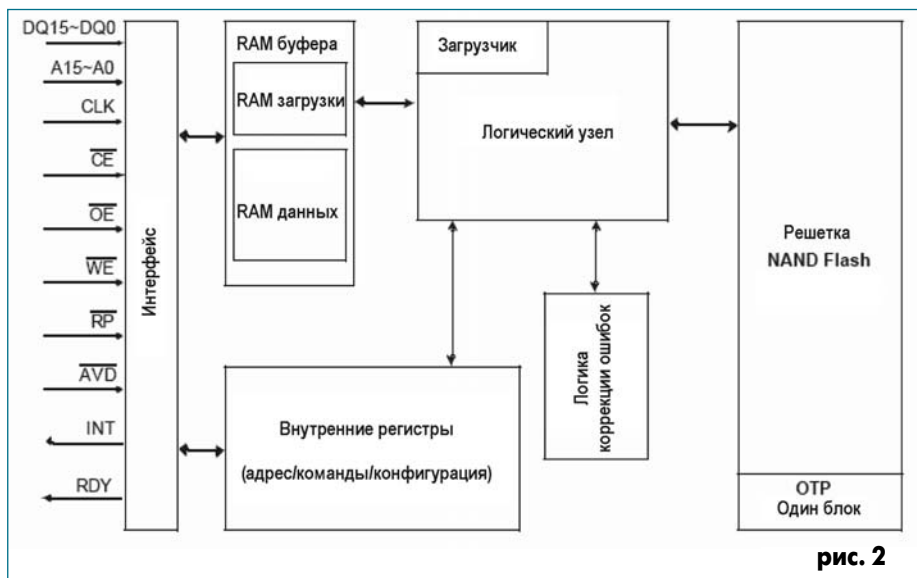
DQ15~DQ0
A15~A0
CLK
$\overline{CE}$
$\overline{OE}$
$\overline{WE}$
$\overline{RP}$
$\overline{AVD}$
INT
RDY

Интерфейс

RAM буфера
RAM загрузки
RAM данных

Загрузчик
Логический узел

Логика коррекции ошибок

Внутренние регистры
(адрес/команды/конфигурация)

Решетка
NAND Flash

OTP
Один блок

рис. 2